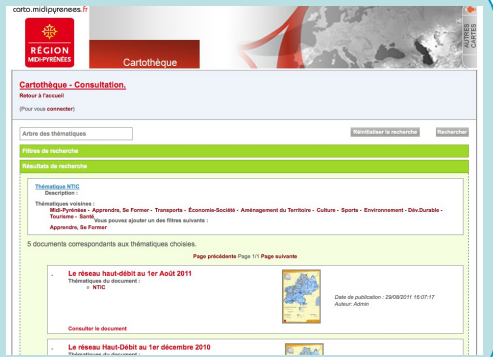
carto.midipyrenees.fr

RÉGION
MIDI-PYRÉNÉES

Carthotèque

AUTRES CARTES

Cartothèque - Consultation.

Retour à l'accueil

(Pour vous connecter)

Arbre des thématiques

Réinitialiser la recherche

Rechercher

Filtres de recherche

Résultats de recherche

Thématique NTIC

Description :

Thématiques voisines :

Midi-Pyrénée - Apprendre, Se Former - Transports - Économie-Société - Aménagement du Territoire - Culture - Sports - Environnement - Dév.Durable - Tourisme - Santé Vous pouvez ajouter un des filtres suivants :

Apprendre, Se Former

5 documents correspondants aux thématiques choisies.

Page précédente Page 1/1 Page suivante

Le réseau haut-débit au 1er Août 2011

Thématiques du document :

NTIC

Date de publication : 29/08/2011 16:07:17

Auteur: Admin

Consulter le document

Le réseau Haut-Débit au 1er décembre 2010

Thématiques du document :